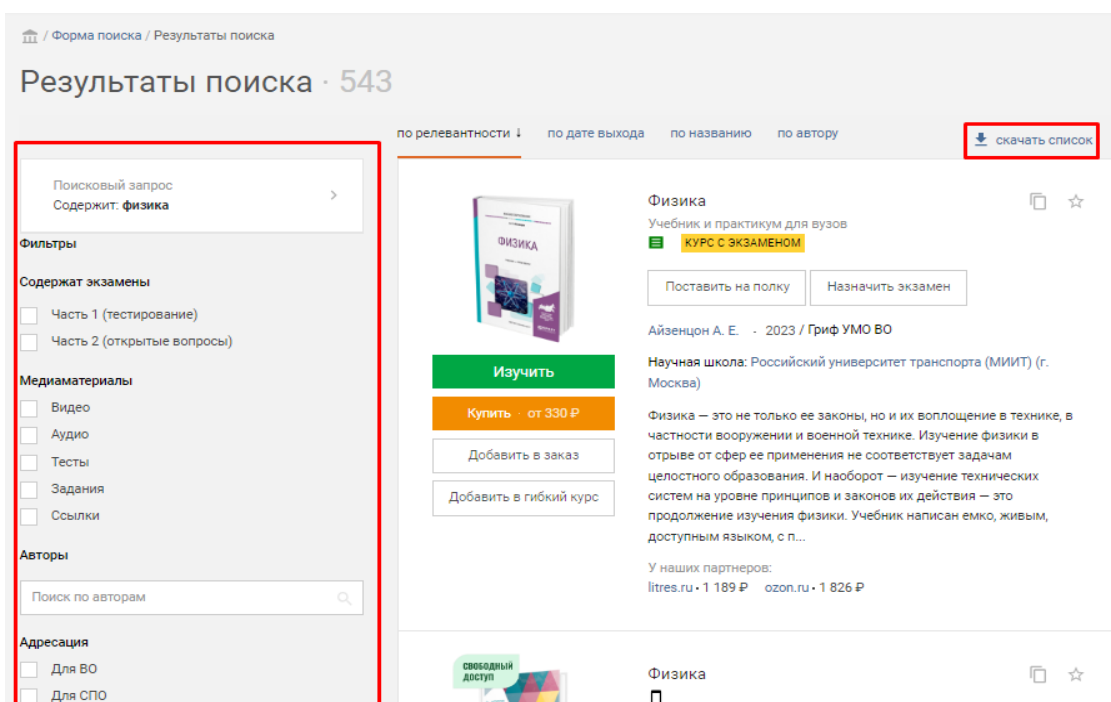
/ Форма поиска / Результаты поиска

Результаты поиска · 543

по релевантности ↓ по дате выхода по названию по автору

скачать список

Поисковый запрос
Содержит: физика

Фильтры

Содержат экзамены

Часть 1 (тестирование)

Часть 2 (открытые вопросы)

Медиаматериалы

Видео

Аудио

Тесты

Задания

Ссылки

Авторы

Поиск по авторам

Адресация

Для ВО

Для СПО

ФИЗИКА

Изучить

Купить · от 330 ₽

Добавить в заказ

Добавить в гибкий курс

Физика

Учебник и практикум для вузов

КУРС С ЭКЗАМЕНОМ

Поставить на полку

Назначить экзамен

Айзенцон А. Е. · 2023 / Гриф УМО ВО

Научная школа: Российский университет транспорта (МИИТ) (г. Москва)

Физика — это не только ее законы, но и их воплощение в технике, в частности вооружении и военной технике. Изучение физики в отрыве от сфер ее применения не соответствует задачам целостного образования. И наоборот — изучение технических систем на уровне принципов и законов их действия — это продолжение изучения физики. Учебник написан емко, живым, доступным языком, с п...

У наших партнеров:
litres.ru • 1 189 ₽ ozon.ru • 1 826 ₽

СВОБОДНЫЙ ДОСТУП

Физика